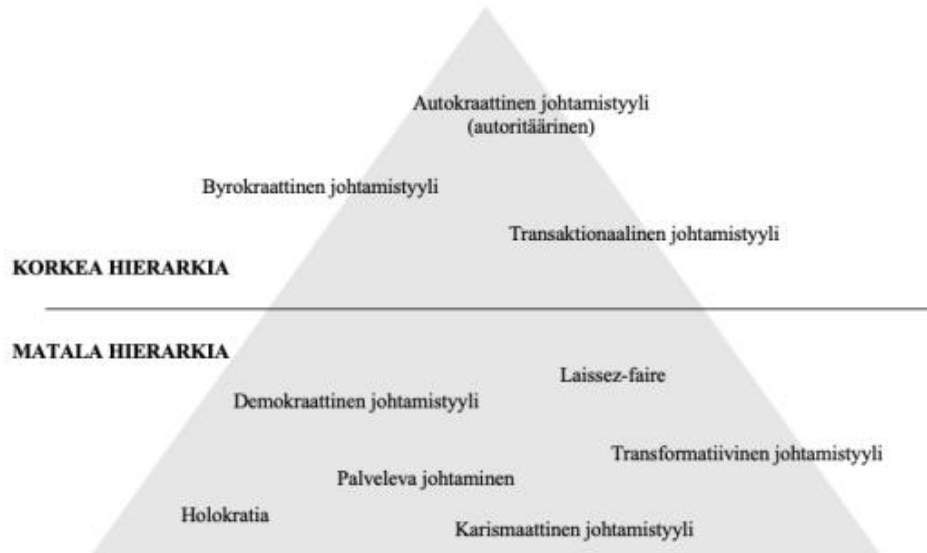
Autokraattinen johtamistyyli
(autoritäärinen)

Byrokraattinen johtamistyyli

Transaktionaalinen johtamistyyli

KORKEA HIERARKIA

MATALA HIERARKIA

Laissez-faire

Demokraattinen johtamistyyli

Transformatiivinen johtamistyyli

Palveleva johtaminen

Holokratia

Karismaattinen johtamistyyli